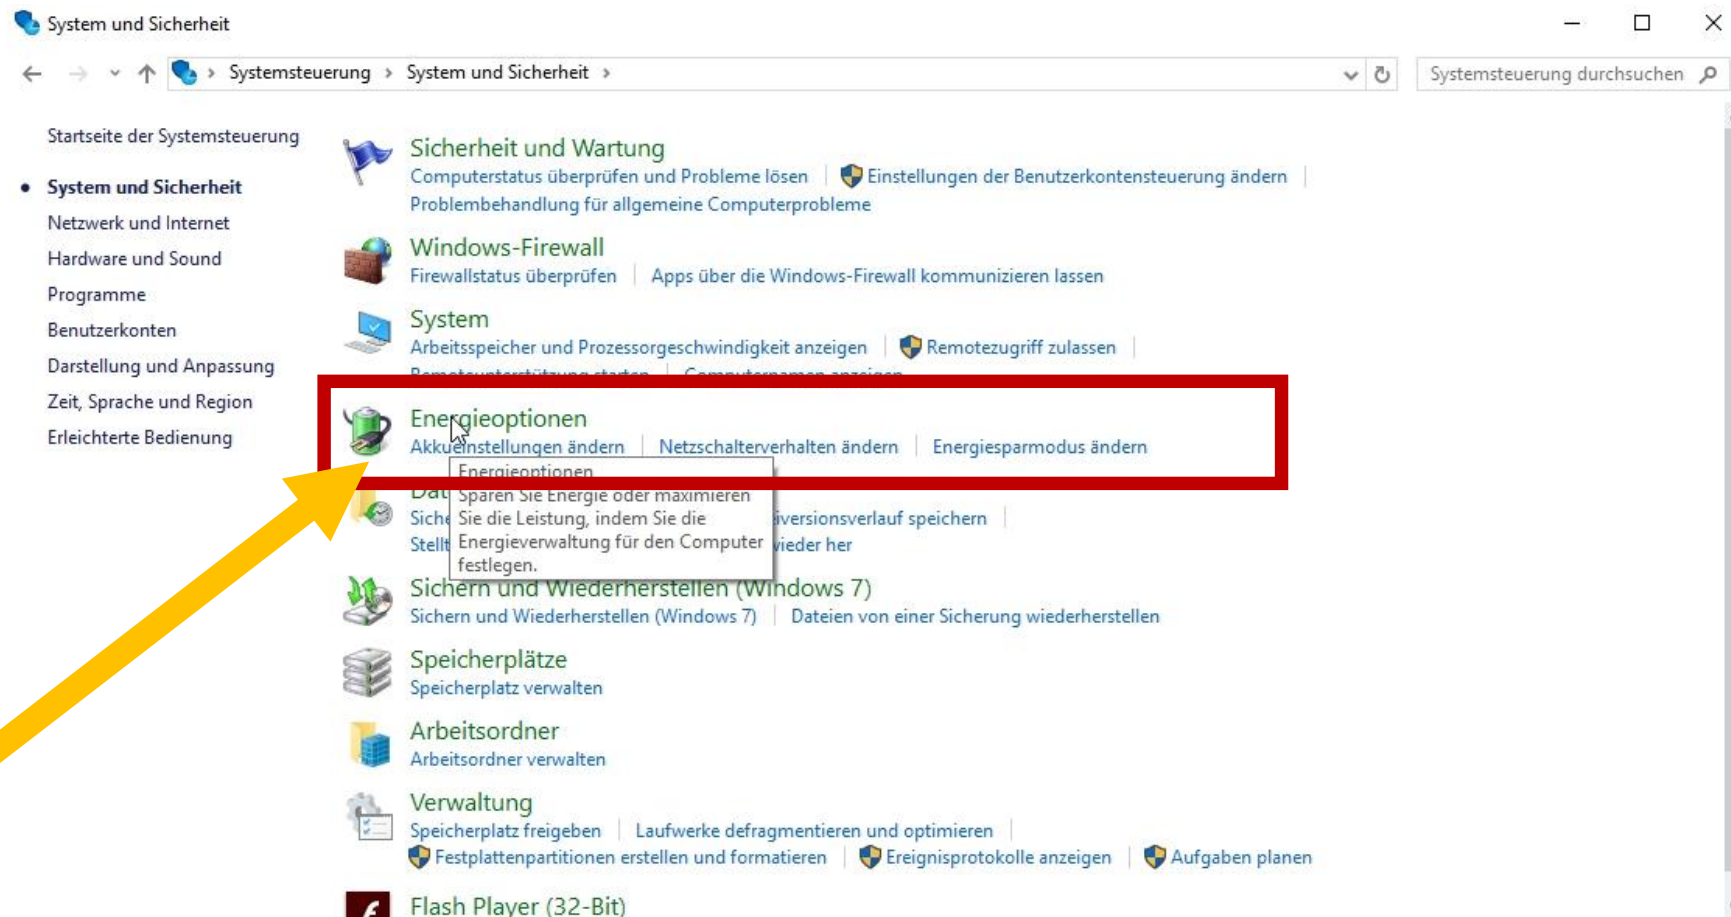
System und Sicherheit

Systemsteuerung › System und Sicherheit ›

Systemsteuerung durchsuchen

Startseite der Systemsteuerung

System und Sicherheit
Netzwerk und Internet
Hardware und Sound
Programme
Benutzerkonten
Darstellung und Anpassung
Zeit, Sprache und Region
Erleichterte Bedienung

Sicherheit und Wartung
Computerstatus überprüfen und Probleme lösen | Einstellungen der Benutzerkontensteuerung ändern | Problembehandlung für allgemeine Computerprobleme

Windows-Firewall
Firewallstatus überprüfen | Apps über die Windows-Firewall kommunizieren lassen

System
Arbeitsspeicher und Prozessorgeschwindigkeit anzeigen | Remotezugriff zulassen | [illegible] | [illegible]

Energieoptionen
Akkueinstellungen ändern | Netzschalterverhalten ändern | Energiesparmodus ändern

Energieoptionen
Sparen Sie Energie oder maximieren Sie die Leistung, indem Sie die Energieverwaltung für den Computer festlegen.

Dat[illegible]
Siche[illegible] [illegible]versionsverlauf speichern
Stellt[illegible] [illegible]ieder her

Sichern und Wiederherstellen (Windows 7)
Sichern und Wiederherstellen (Windows 7) | Dateien von einer Sicherung wiederherstellen

Speicherplätze
Speicherplatz verwalten

Arbeitsordner
Arbeitsordner verwalten

Verwaltung
Speicherplatz freigeben | Laufwerke defragmentieren und optimieren | Festplattenpartitionen erstellen und formatieren | Ereignisprotokolle anzeigen | Aufgaben planen

Flash Player (32-Bit)